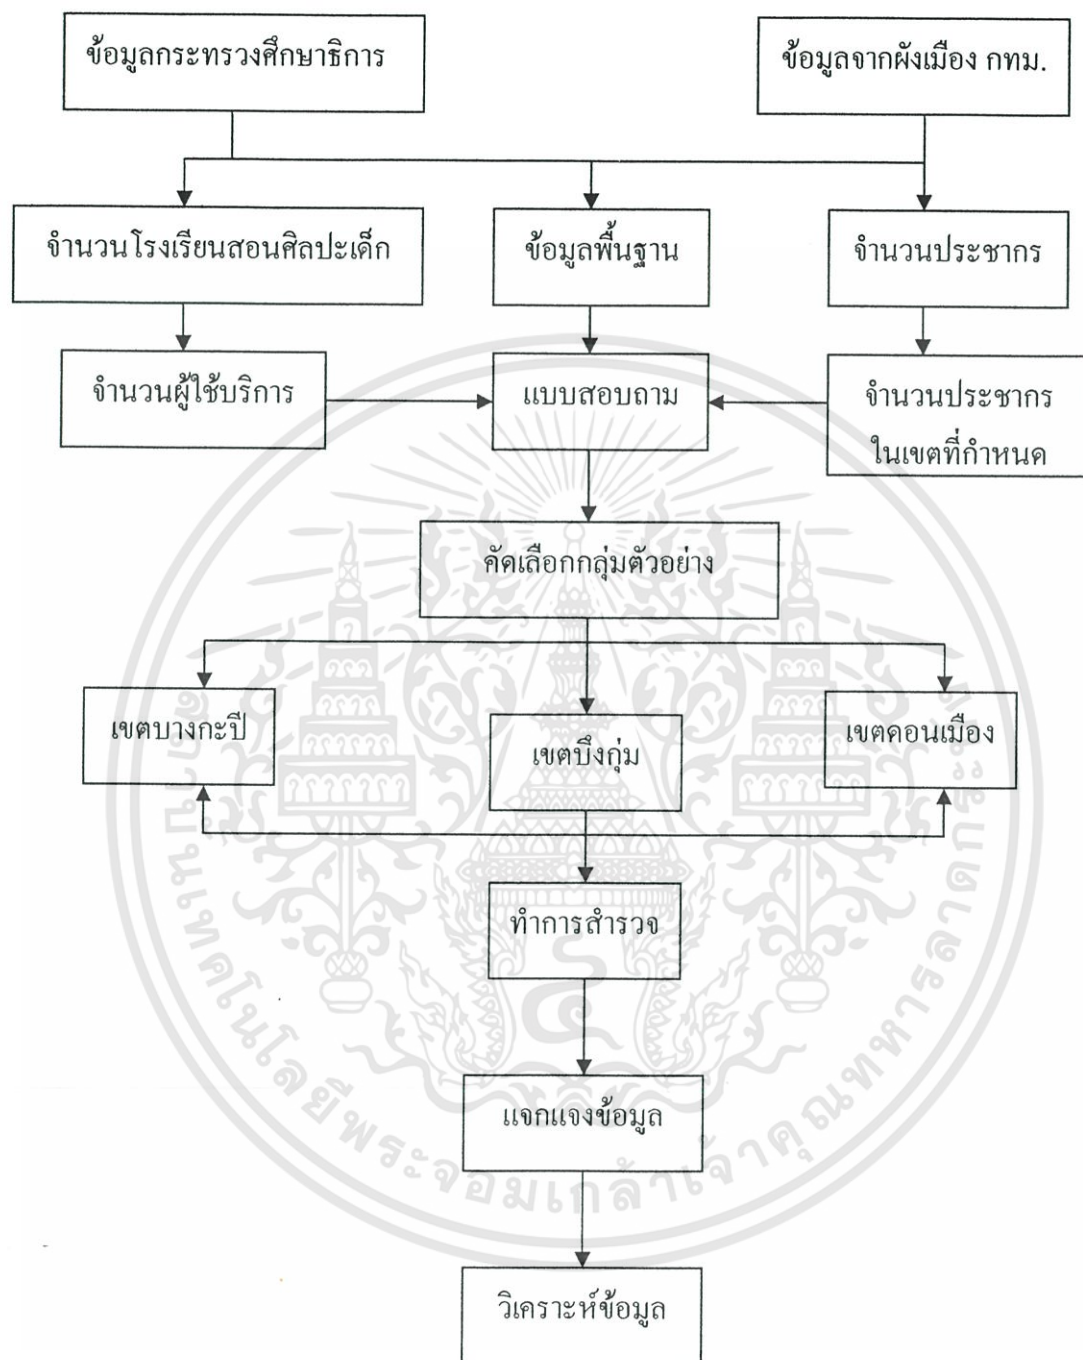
ข้อมูลกระทรวงศึกษาธิการ

ข้อมูลจากผังเมือง กทม.

จำนวนโรงเรียนสอนศิลปะเด็ก

ข้อมูลพื้นฐาน

จำนวนประชากร

จำนวนผู้ใช้บริการ

แบบสอบถาม

จำนวนประชากร ในเขตที่กำหนด

คัดเลือกกลุ่มตัวอย่าง

เขตบางกะปิ

เขตบึงกุ่ม

เขตดอนเมือง

ทำการสำรวจ

แจกแจงข้อมูล

วิเคราะห์ข้อมูล

มหาวิทยาลัยเทคโนโลยีพระจอมเกล้าเจ้าคุณทหารลาดกระบัง